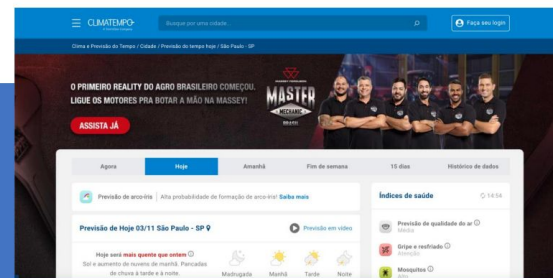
CLIMATEMPO
Busque por uma cidade...
Faça seu login

Clima e Previsão do Tempo / Cidade / Previsão do tempo hoje / São Paulo - SP

O PRIMEIRO REALITY DO AGRO BRASILEIRO COMEÇOU. LIGUE OS MOTORES PRA BOTAR A MÃO NA MASSEY!
ASSISTA JÁ
MASTER MECHANIC BRASIL

Agora | Hoje | Amanhã | Fim de semana | 15 dias | Histórico de dados

Previsão de arco-íris | Alta probabilidade de formação de arco-íris! Saiba mais

Previsão de Hoje 03/11 São Paulo - SP
Previsão em vídeo

Hoje será mais quente que ontem
Sol e aumento de nuvens de manhã. Pancadas de chuva à tarde e à noite.

Madrugada | Manhã | Tarde | Noite

Índices de saúde
14:54
Previsão de qualidade do ar
Média
Gripe e resfriado
Atenção
Mosquitos